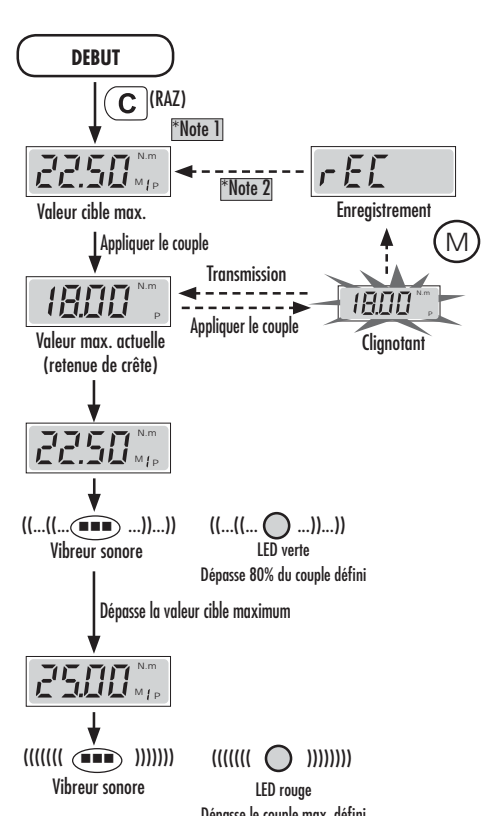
DEBUT

C (RAZ)

*Note 1

22.50 N.m M P

*Note 2

rEC

Valeur cible max.

Enregistrement

Appliquer le couple

M

Transmission

18.00 N.m P

18.00 N.m P

Appliquer le couple

Valeur max. actuelle (retenue de crête)

Clignotant

22.50 N.m M P

((...((...(■■■)...))...))

((...((... ◯ ...))...))

Vibreur sonore

LED verte

Dépasse 80% du couple défini

Dépasse la valeur cible maximum

25.00 N.m M P

(((((( ■■■ ))))))

(((((( ◯ ))))))

Vibreur sonore

LED rouge

Dépasse le couple max. défini